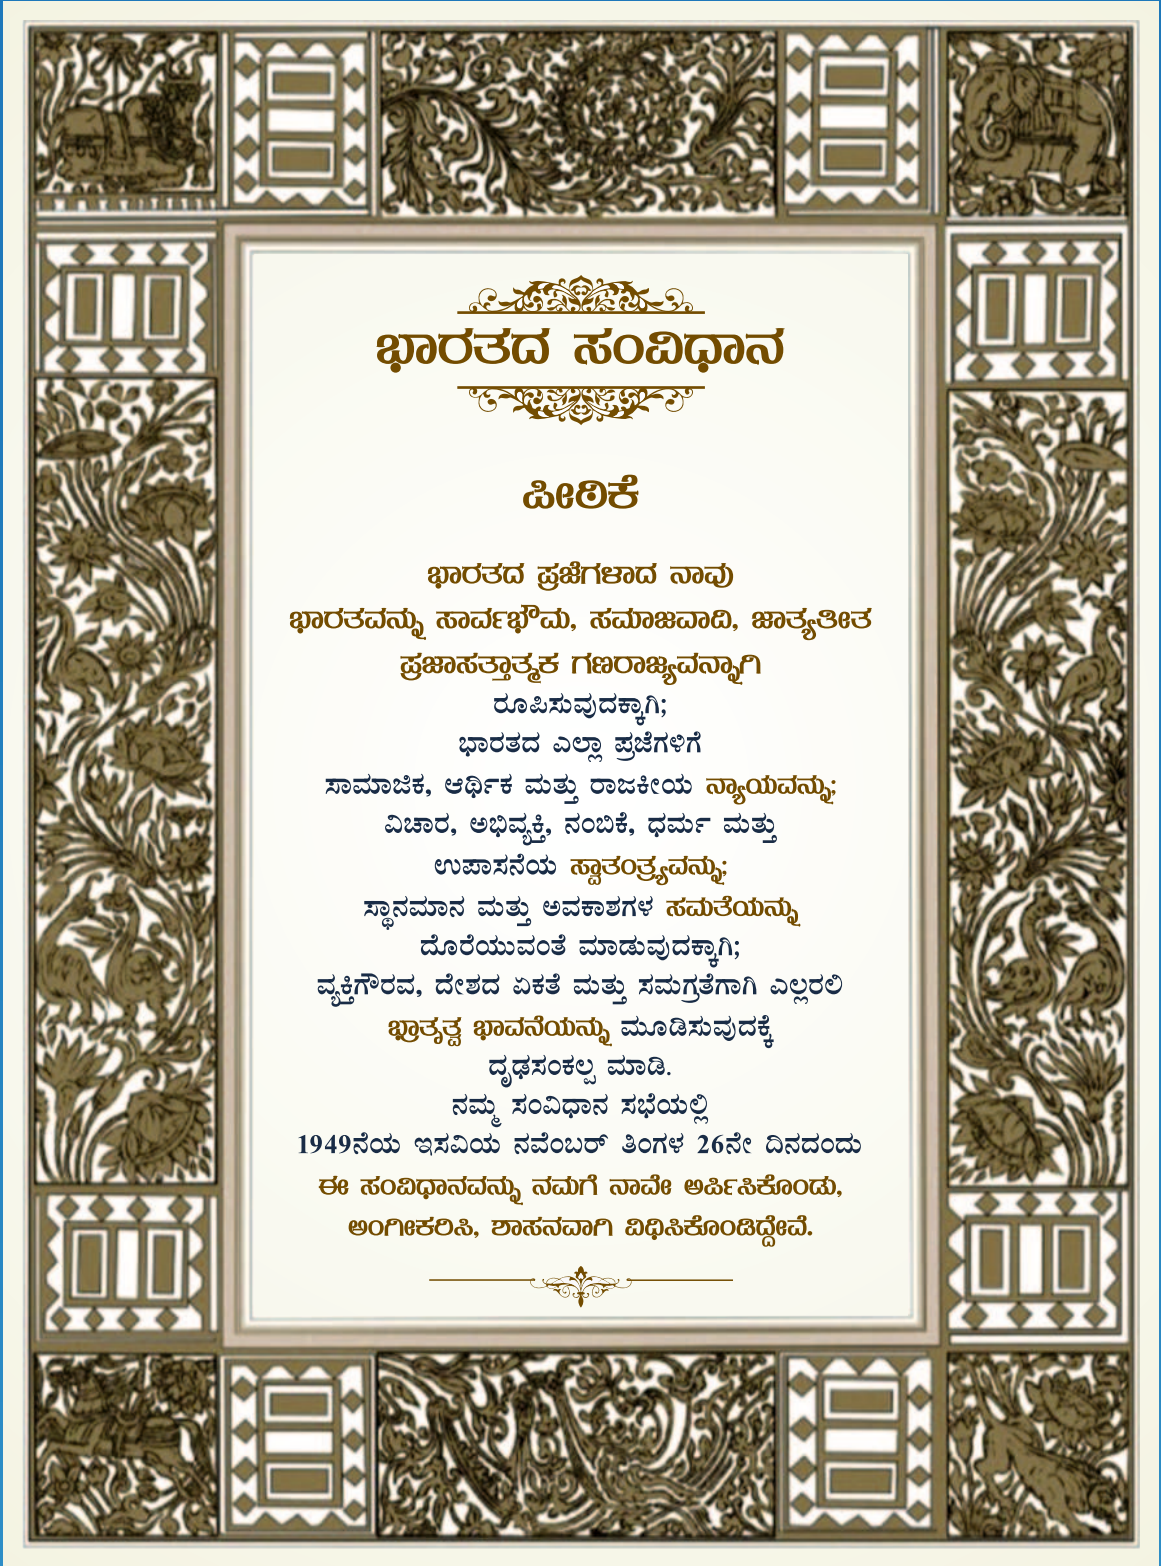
ಭಾರತದ ಸಂವಿಧಾನ

ಪೀಠಿಕೆ

ಭಾರತದ ಪ್ರಜೆಗಳಾದ ನಾವು
ಭಾರತವನ್ನು ಸಾರ್ವಭೌಮ, ಸಮಾಜವಾದಿ, ಜಾತ್ಯತೀತ
ಪ್ರಜಾಸತ್ತಾತ್ಮಕ ಗಣರಾಜ್ಯವನ್ನಾಗಿ
ರೂಪಿಸುವುದಕ್ಕಾಗಿ;
ಭಾರತದ ಎಲ್ಲಾ ಪ್ರಜೆಗಳಿಗೆ
ಸಾಮಾಜಿಕ, ಆರ್ಥಿಕ ಮತ್ತು ರಾಜಕೀಯ ನ್ಯಾಯವನ್ನು;
ವಿಚಾರ, ಅಭಿವ್ಯಕ್ತಿ, ನಂಬಿಕೆ, ಧರ್ಮ ಮತ್ತು
ಉಪಾಸನೆಯ ಸ್ವಾತಂತ್ರ್ಯವನ್ನು;
ಸ್ಥಾನಮಾನ ಮತ್ತು ಅವಕಾಶಗಳ ಸಮತೆಯನ್ನು
ದೊರೆಯುವಂತೆ ಮಾಡುವುದಕ್ಕಾಗಿ;
ವ್ಯಕ್ತಿಗೌರವ, ದೇಶದ ಏಕತೆ ಮತ್ತು ಸಮಗ್ರತೆಗಾಗಿ ಎಲ್ಲರಲಿ
ಭ್ರಾತೃತ್ವ ಭಾವನೆಯನ್ನು ಮೂಡಿಸುವುದಕ್ಕೆ
ದೃಢಸಂಕಲ್ಪ ಮಾಡಿ.
ನಮ್ಮ ಸಂವಿಧಾನ ಸಭೆಯಲ್ಲಿ
1949ನೆಯ ಇಸವಿಯ ನವೆಂಬರ್ ತಿಂಗಳ 26ನೇ ದಿನದಂದು
ಈ ಸಂವಿಧಾನವನ್ನು ನಮಗೆ ನಾವೇ ಅರ್ಪಿಸಿಕೊಂಡು,
ಅಂಗೀಕರಿಸಿ, ಶಾಸನವಾಗಿ ವಿಧಿಸಿಕೊಂಡಿದ್ದೇವೆ.